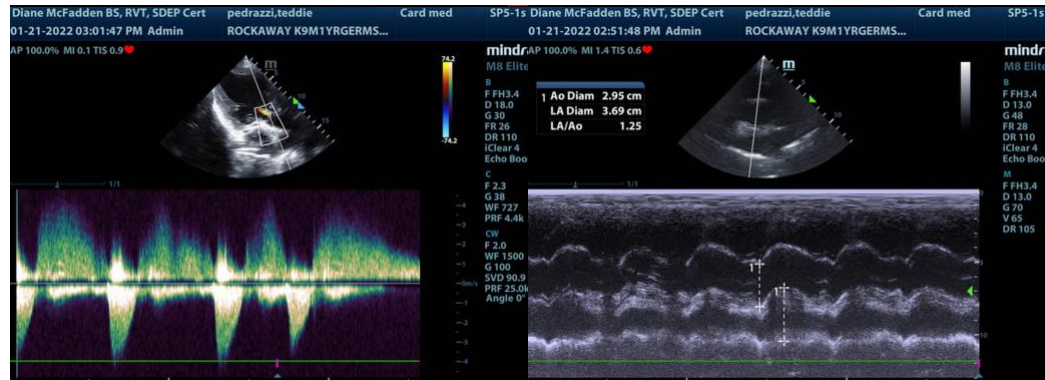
Diane McFadden BS, RVT, SDEP Cert pedrazzi,teddie Card med SP5-1s
01-21-2022 03:01:47 PM Admin ROCKAWAY K9M1YRGERMS...
AP 100.0% MI 0.1 TIS 0.9

mindray
M8 Elite
B
F FH3.4
D 18.0
G 30
FR 26
DR 110
iClear 4
Echo Boo
C
F 2.3
G 38
WF 727
PRF 4.4k
CW
F 2.0
WF 1500
G 100
SVD 90.9
PRF 25.0k
Angle 0°

74.2
-74.2
1/1
-4
-3
-2
-1
-0m/s
-1
-2
-3
-4

Diane McFadden BS, RVT, SDEP Cert pedrazzi,teddie Card med SP5-1s
01-21-2022 02:51:48 PM Admin ROCKAWAY K9M1YRGERMS...
AP 100.0% MI 1.4 TIS 0.6

| 1 | Ao Diam | 2.95 cm |
|---|---|---|
| | LA Diam | 3.69 cm |
| | LA/Ao | 1.25 |

mindray
M8 Elite
B
F FH3.4
D 13.0
G 48
FR 28
DR 110
iClear 4
Echo Boo
M
F FH3.4
D 13.0
G 70
V 65
DR 105

1/1
1
1
5
10